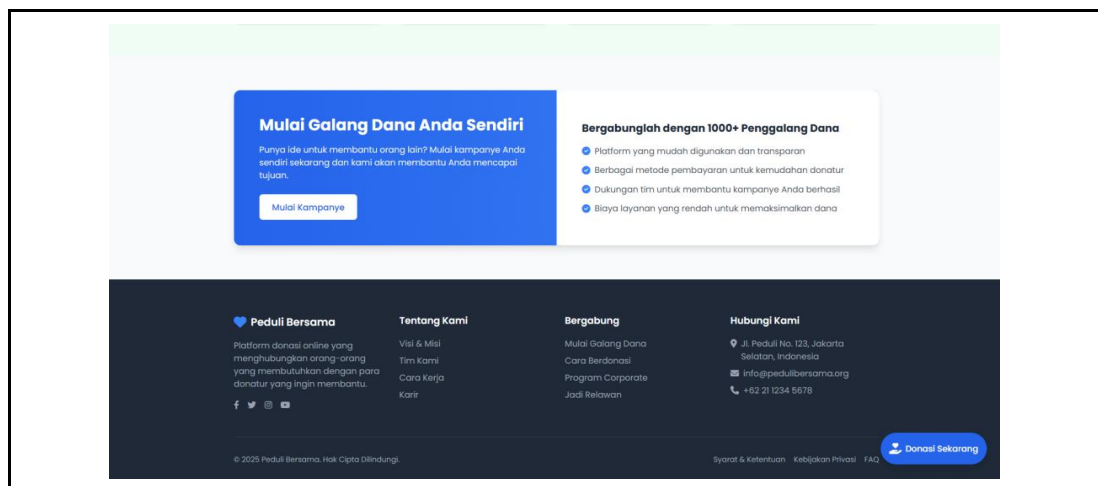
Mulai Galang Dana Anda Sendiri

Punya ide untuk membantu orang lain? Mulai kampanye Anda sendiri sekarang dan kami akan membantu Anda mencapai tujuan.

Mulai Kampanye

Bergabunglah dengan 1000+ Penggalang Dana

Platform yang mudah digunakan dan transparan

Berbagai metode pembayaran untuk kemudahan donatur

Dukungan tim untuk membantu kampanye Anda berhasil

Biaya layanan yang rendah untuk memaksimalkan dana

Peduli Bersama

Platform donasi online yang menghubungkan orang-orang yang membutuhkan dengan para donatur yang ingin membantu.

Tentang Kami

Visi & Misi

Tim Kami

Cara Kerja

Karir

Bergabung

Mulai Galang Dana

Cara Berdonasi

Program Corporate

Jadi Relawan

Hubungi Kami

Jl. Peduli No. 123, Jakarta Selatan, Indonesia

info@pedulibersama.org

+62 21 1234 5678

© 2025 Peduli Bersama. Hak Cipta Dilindungi.

Syarat & Ketentuan Kebijakan Privasi FAQ

Donasi Sekarang